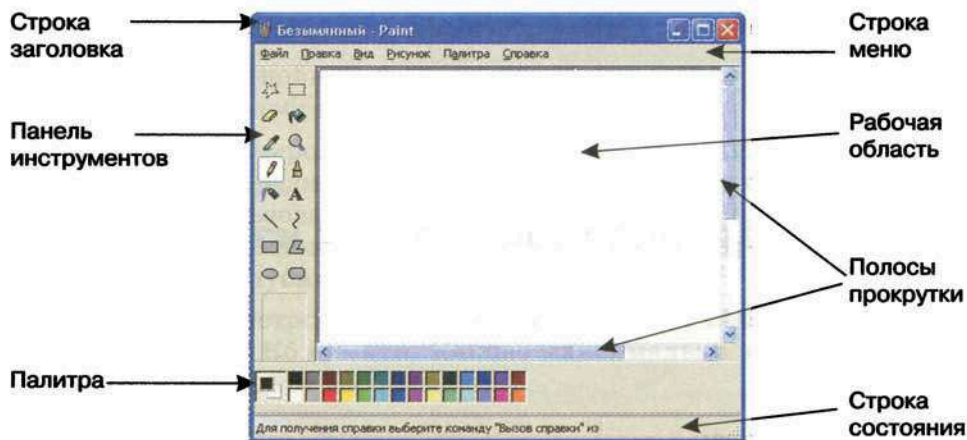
Строка заголовка

Безымянный - Paint

Файл Правка Вид Рисунок Палитра Справка

Строка меню

Панель инструментов

A

Рабочая область

Полосы прокрутки

Палитра

Строка состояния

Для получения справки выберите команду "Вызов справки" из